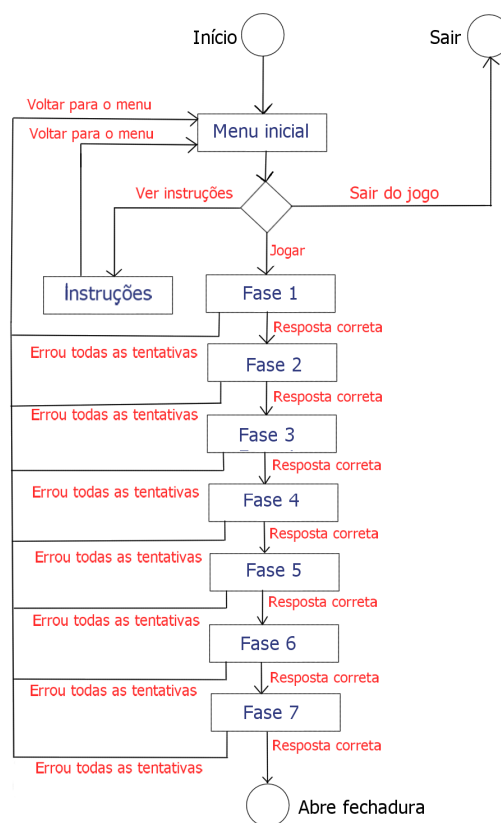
Início

Sair

Voltar para o menu

Voltar para o menu

Menu inicial

Ver instruções

Sair do jogo

Jogar

Instruções

Fase 1

Resposta correta

Errou todas as tentativas

Fase 2

Resposta correta

Errou todas as tentativas

Fase 3

Resposta correta

Errou todas as tentativas

Fase 4

Resposta correta

Errou todas as tentativas

Fase 5

Resposta correta

Errou todas as tentativas

Fase 6

Resposta correta

Errou todas as tentativas

Fase 7

Resposta correta

Errou todas as tentativas

Abre fechadura